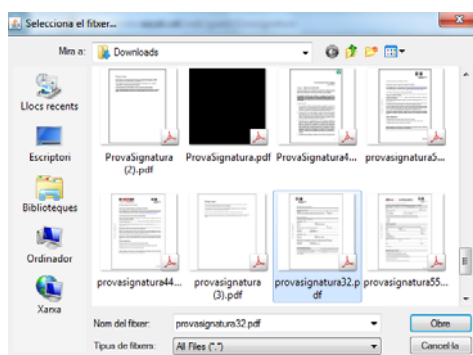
Selecciona el fitxer... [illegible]

Mira a: Downloads

Llocs recents

Escriptori

Biblioteques

Ordinador

Xarxa

ProvaSignatura (2).pdf

ProvaSignatura.pdf

ProvaSignatura4...

provasignatura5...

provasignatura44...

provasignatura (3).pdf

provasignatura32.pdf

provasignatura55...

Nom del fitxer: provasignatura32.pdf

Tipus de fitxers: All Files (*.*)

Obre

Cancel·la